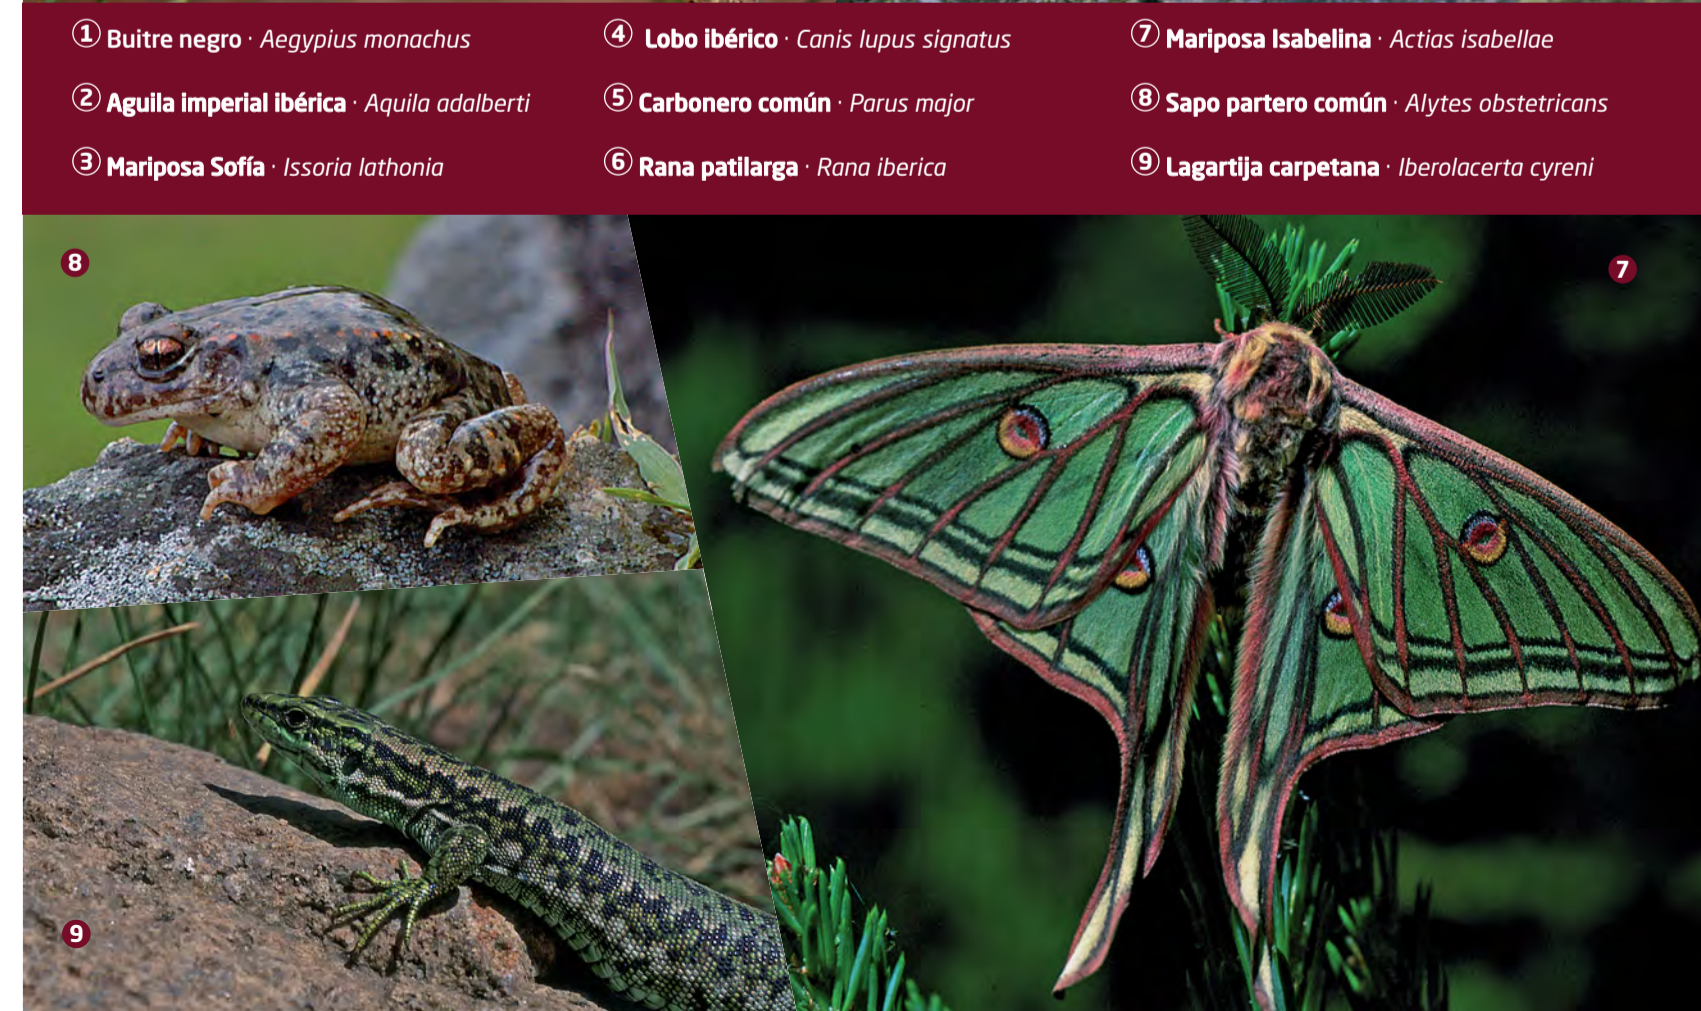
① Buitre negro · *Aegypius monachus*

② Aguila imperial ibérica · *Aquila adalberti*

③ Mariposa Sofía · *Issoria lathonia*

④ Lobo ibérico · *Canis lupus signatus*

⑤ Carbonero común · *Parus major*

⑥ Rana patilarga · *Rana iberica*

⑦ Mariposa Isabelina · *Actias isabellae*

⑧ Sapo partero común · *Alytes obstetricans*

⑨ Lagartija carpetana · *Iberolacerta cyreni*

8

7

9